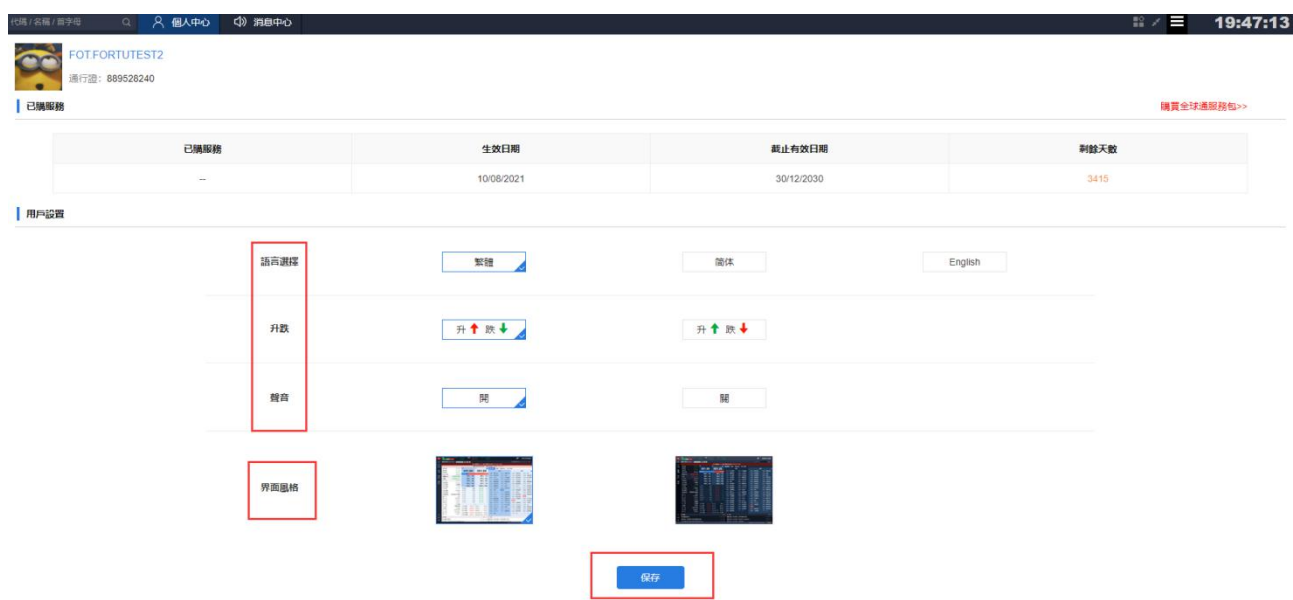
代碼 / 名稱 / 首字母　個人中心　消息中心　19:47:13

FOT.FORTUTEST2
通行證：889528240

已購服務　購買全球通服務包>>

| 已購服務 | 生效日期 | 截止有效日期 | 剩餘天數 |
|---|---|---|---|
| -- | 10/08/2021 | 30/12/2030 | 3415 |

用戶設置

語言選擇　繁體　簡体　English

升跌　升 跌　升 跌

聲音　開　關

界面風格

保存